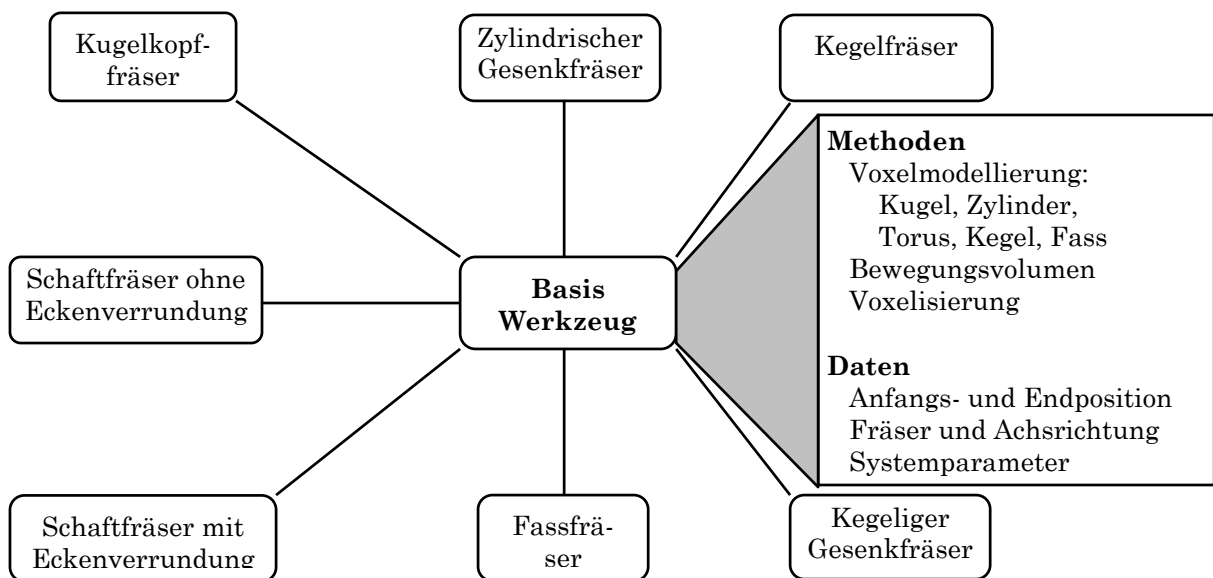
Kugelkopffräser

Zylindrischer Gesenkfräser

Kegelfräser

Methoden
Voxelmodellierung:
Kugel, Zylinder, Torus, Kegel, Fass
Bewegungsvolumen
Voxelisierung

Daten
Anfangs- und Endposition
Fräser und Achsrichtung
Systemparameter

Schaftfräser ohne Eckenverrundung

Basis Werkzeug

Schaftfräser mit Eckenverrundung

Fassfräser

Kegeliger Gesenkfräser